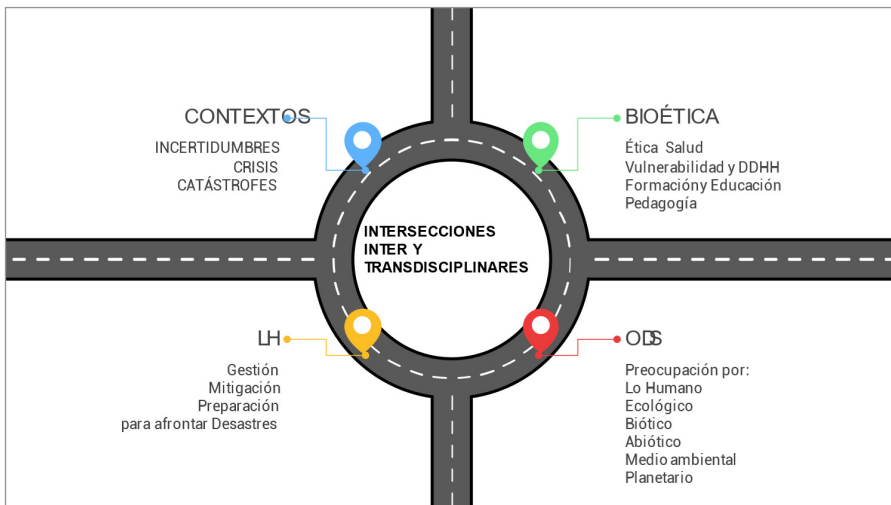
CONTEXTOS

INCERTIDUMBRES
CRISIS
CATÁSTROFES

BIOÉTICA

Ética Salud
Vulnerabilidad y DDHH
Formacióny Educación
Pedagogía

INTERSECCIONES
INTER Y
TRANSDISCIPLINARES

LH

Gestión
Mitigación
Preparación
para afrontar Desastres

ODS

Preocupación por:
Lo Humano
Ecológico
Biótico
Abiótico
Medio ambiental
Planetario